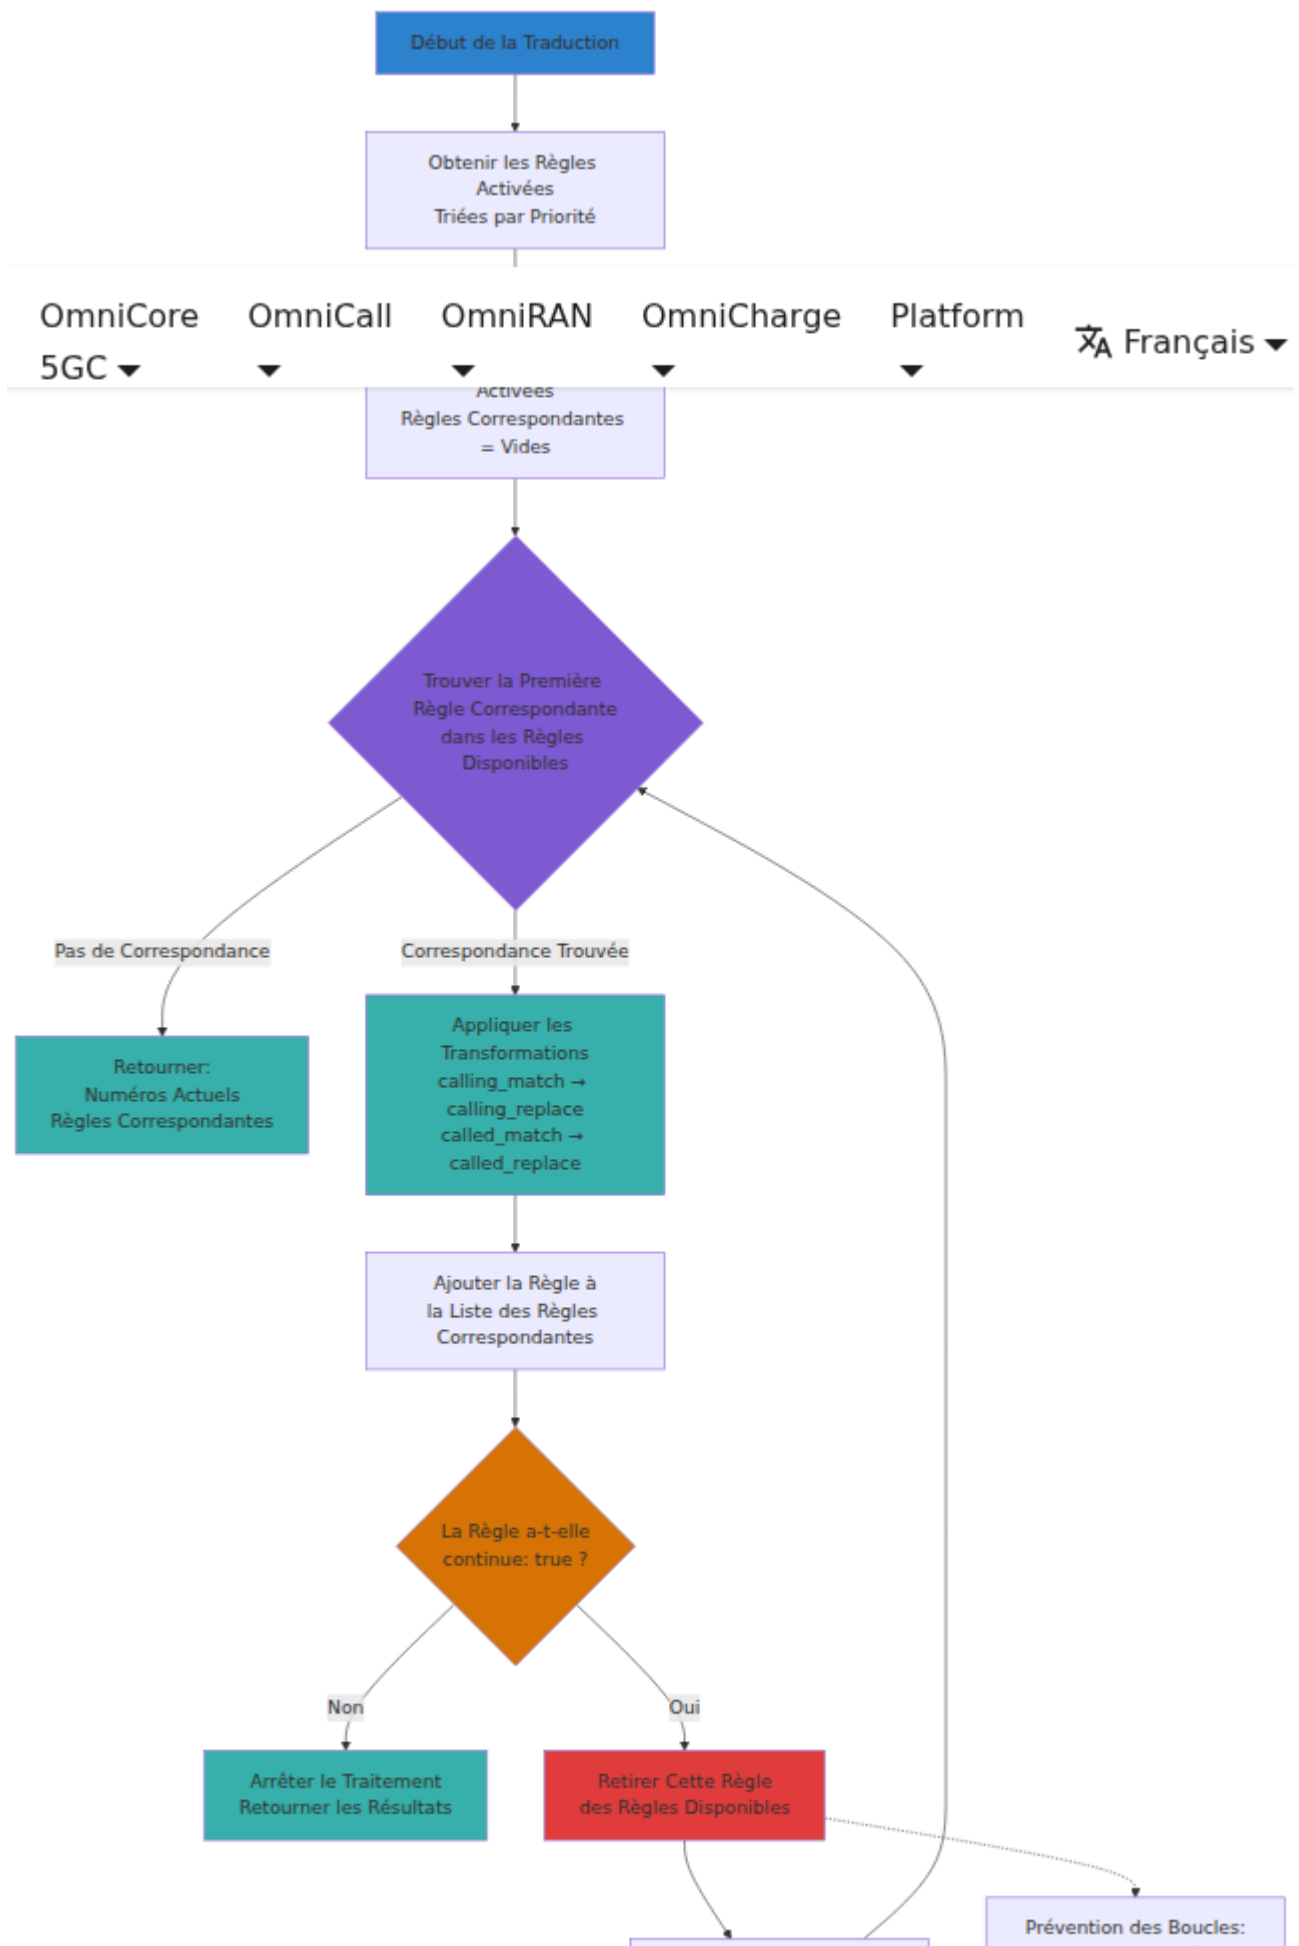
Début de la Traduction

Obtenir les Règles Activées Triées par Priorité

OmniCore 5GC OmniCall OmniRAN OmniCharge Platform Français

Activées Règles Correspondantes = Vides

Trouver la Première Règle Correspondante dans les Règles Disponibles

Pas de Correspondance

Correspondance Trouvée

Retourner: Numéros Actuels Règles Correspondantes

Appliquer les Transformations calling_match → calling_replace called_match → called_replace

Ajouter la Règle à la Liste des Règles Correspondantes

La Règle a-t-elle continue: true ?

Non

Oui

Arrêter le Traitement Retourner les Résultats

Retirer Cette Règle des Règles Disponibles

Prévention des Boucles: